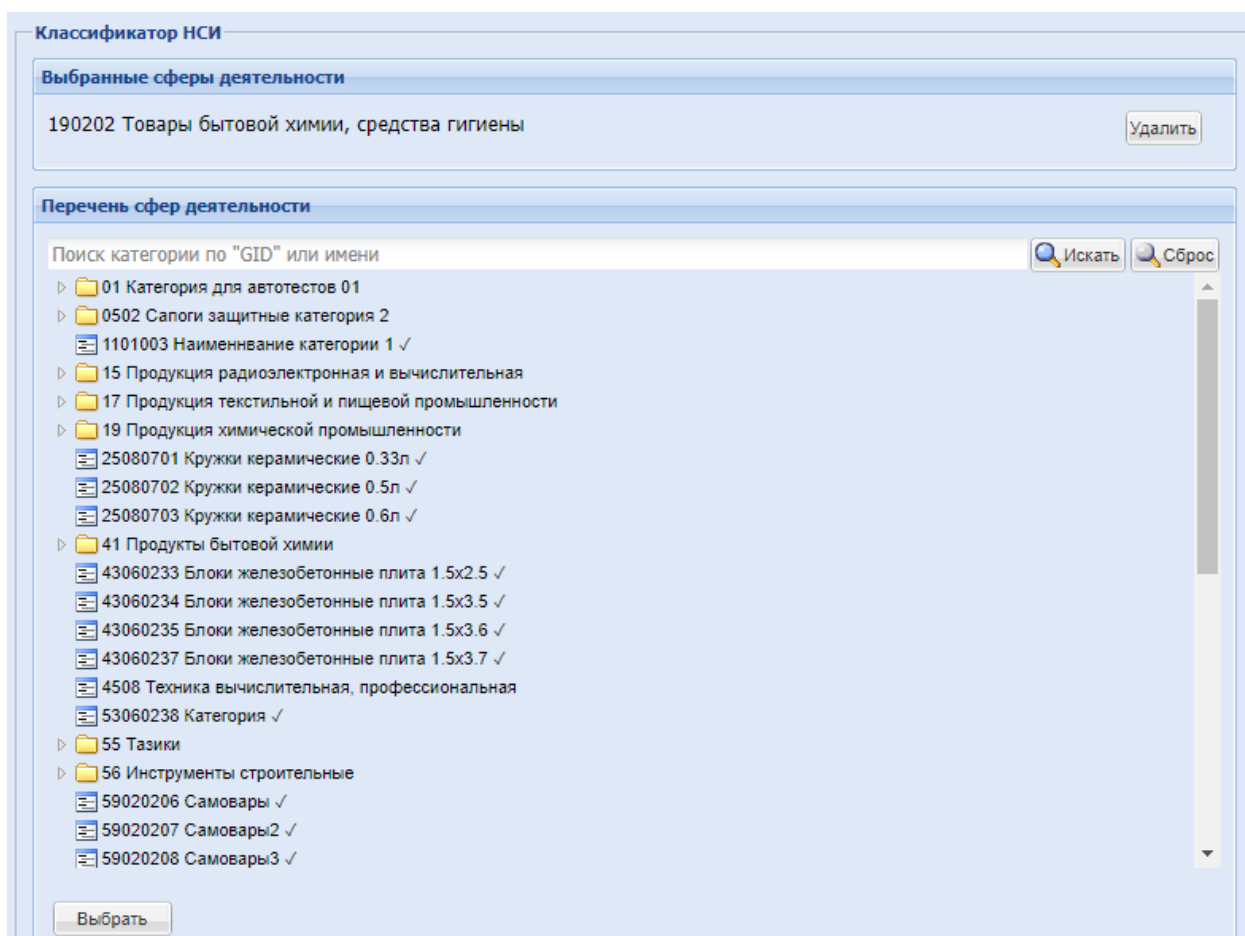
Классификатор НСИ

Выбранные сферы деятельности

190202 Товары бытовой химии, средства гигиены

Удалить

Перечень сфер деятельности

Поиск категории по "GID" или имени

Искать

Сброс

01 Категория для автотестов 01
0502 Сапоги защитные категория 2
1101003 Наименнвание категории 1 ✓
15 Продукция радиоэлектронная и вычислительная
17 Продукция текстильной и пищевой промышленности
19 Продукция химической промышленности
25080701 Кружки керамические 0.33л ✓
25080702 Кружки керамические 0.5л ✓
25080703 Кружки керамические 0.6л ✓
41 Продукты бытовой химии
43060233 Блоки железобетонные плита 1.5x2.5 ✓
43060234 Блоки железобетонные плита 1.5x3.5 ✓
43060235 Блоки железобетонные плита 1.5x3.6 ✓
43060237 Блоки железобетонные плита 1.5x3.7 ✓
4508 Техника вычислительная, профессиональная
53060238 Категория ✓
55 Тазики
56 Инструменты строительные
59020206 Самовары ✓
59020207 Самовары2 ✓
59020208 Самовары3 ✓

Выбрать